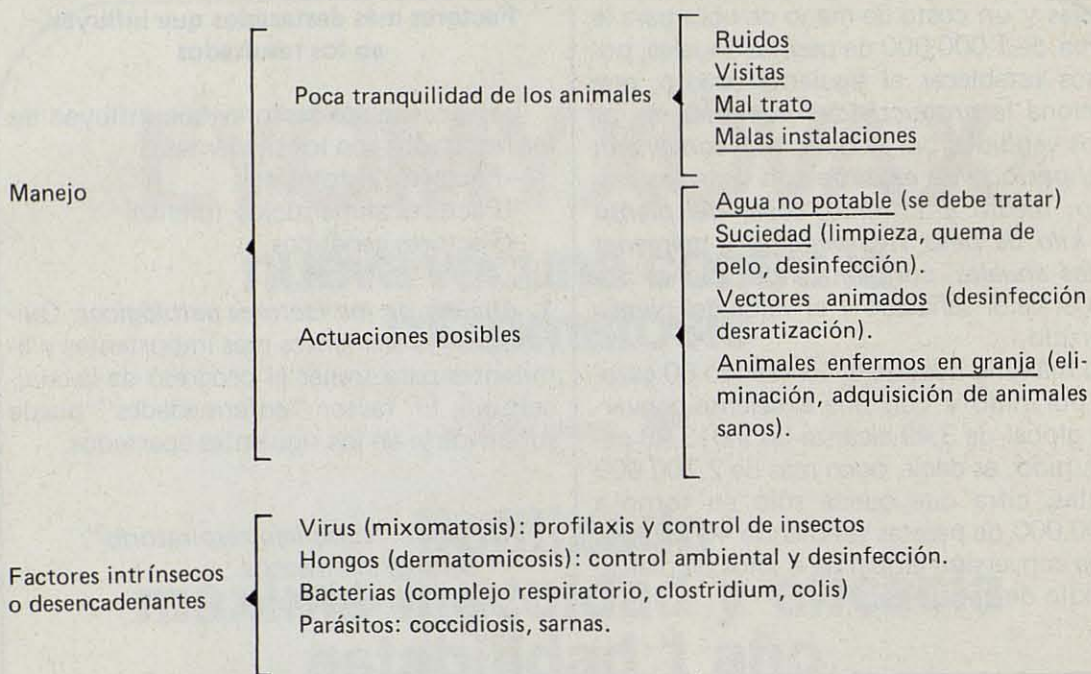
Manejo

Poca tranquilidad de los animales

Ruidos
Visitas
Mal trato
Malas instalaciones

Actuaciones posibles

Agua no potable (se debe tratar)
Suciedad (limpieza, quema de pelo, desinfección).
Vectores animados (desinfección desratización).
Animales enfermos en granja (eliminación, adquisición de animales sanos).

Factores intrínsecos o desencadenantes

Virus (mixomatosis): profilaxis y control de insectos
Hongos (dermatomicosis): control ambiental y desinfección.
Bacterias (complejo respiratorio, clostridium, colis)
Parásitos: coccidiosis, sarnas.